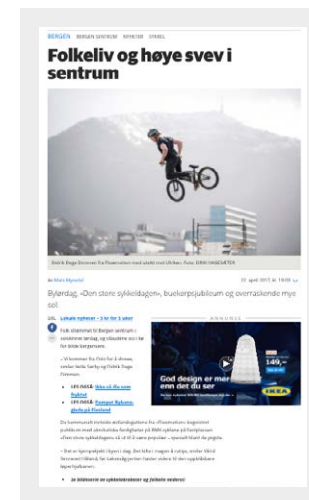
BERGEN BERGEN SENTRUM NYHETER SYKKEL

Folkeliv og høye svev i sentrum

Eidrik Bøge Ørnesen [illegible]. Foto: EIRIK HAGESÆTER

Av Mats Myrstad 22. april 2017 kl. 19:00

Byløørdag, «Den store sykkeldagen», bueskerpsjubileum og overraskende mye sol.

Lokale nyheter – 3 kr for 3 uker

Folk strømmet til Bergen sentrum i strålende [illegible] lørdag, og så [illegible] de for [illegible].

– Vi kommer fra Oslo for å showe, sier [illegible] og Eidrik Bøge Ørnesen.

LES OGSÅ: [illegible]

LES OGSÅ: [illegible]

ANNONSE

God design er mer enn det du ser

149,-

IKEA

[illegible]

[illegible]

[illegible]